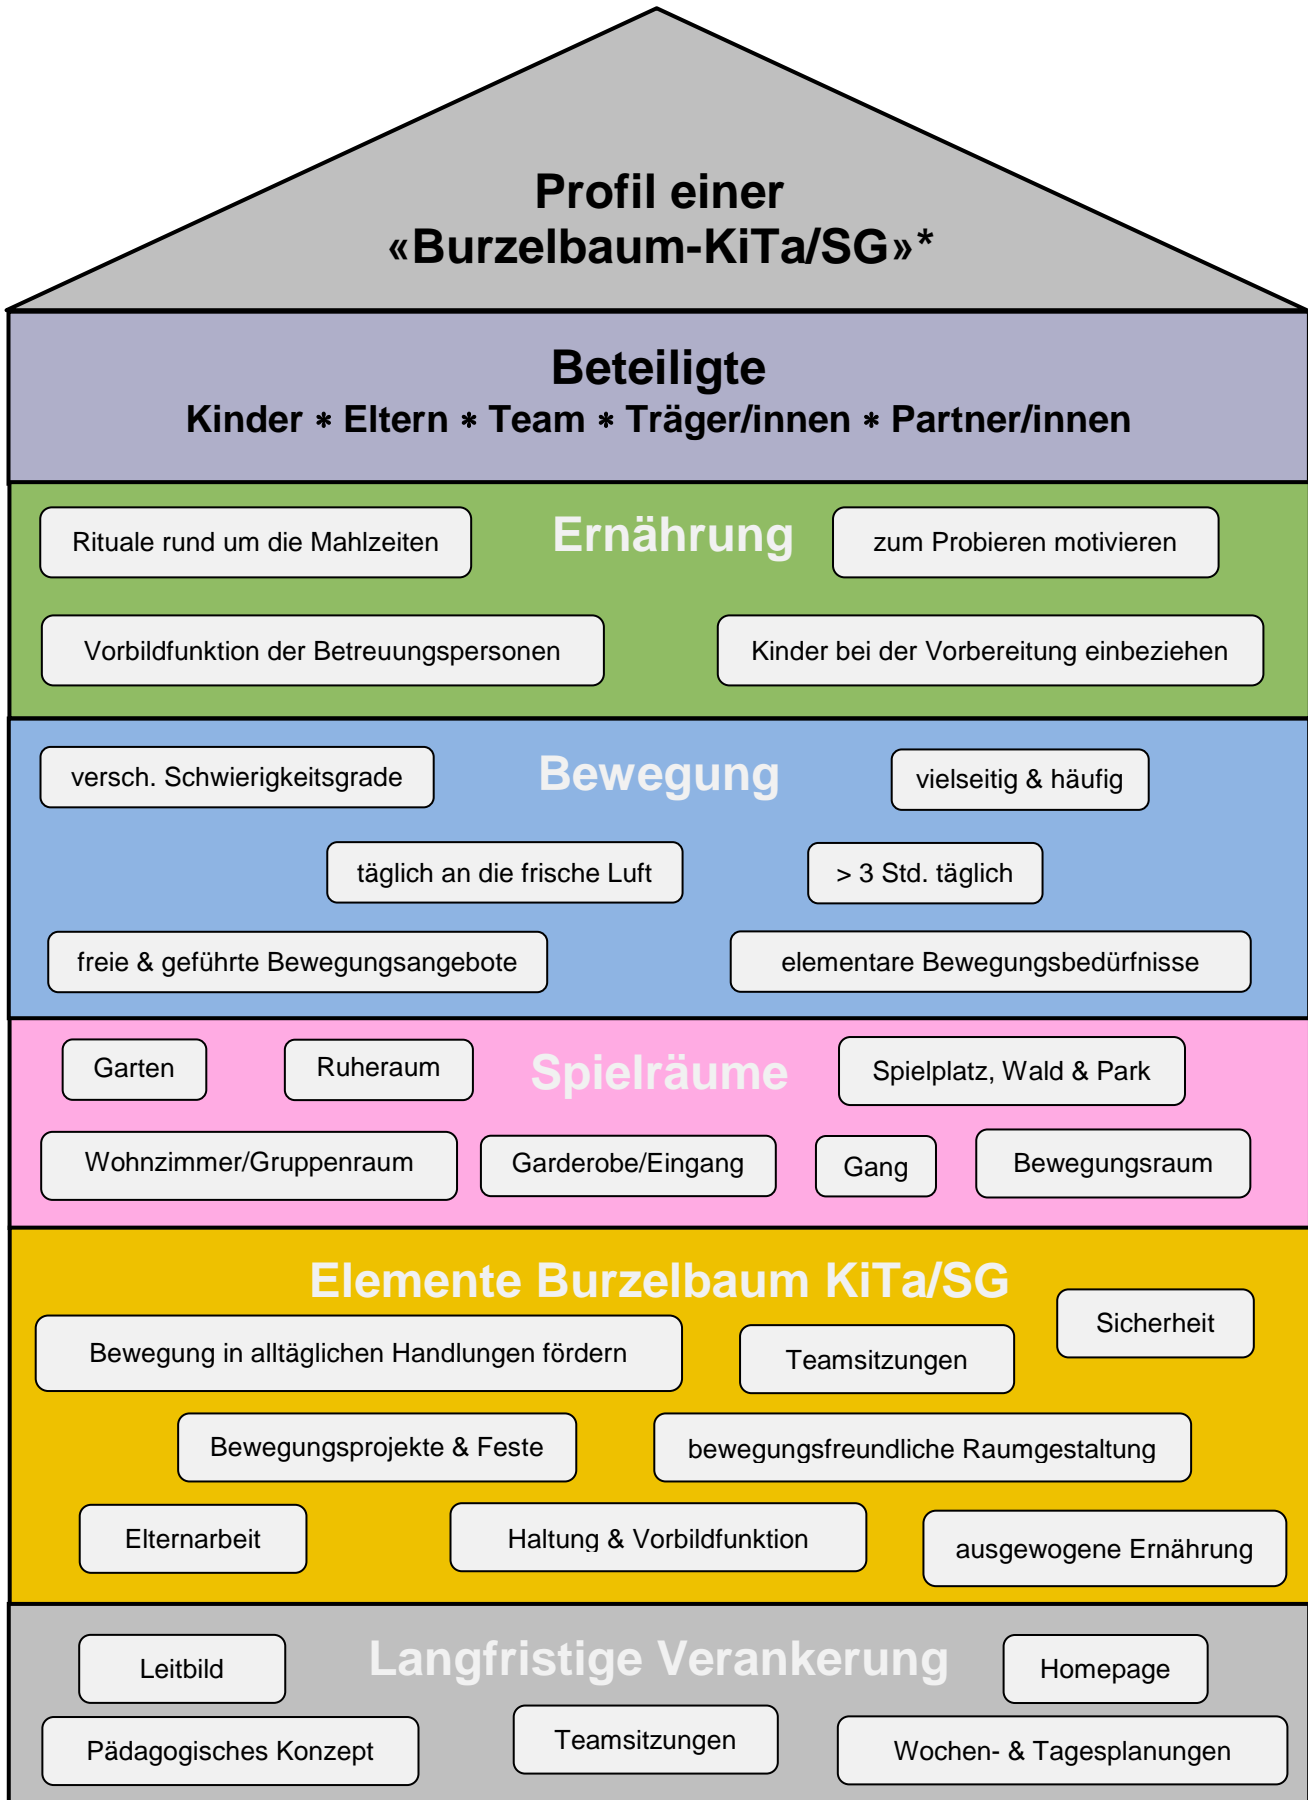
Profil einer «Burzelbaum-KiTa/SG»*

Beteiligte
Kinder ∗ Eltern ∗ Team ∗ Träger/innen ∗ Partner/innen

Rituale rund um die Mahlzeiten
Ernährung
zum Probieren motivieren
Vorbildfunktion der Betreuungspersonen
Kinder bei der Vorbereitung einbeziehen

versch. Schwierigkeitsgrade
Bewegung
vielseitig & häufig
täglich an die frische Luft
> 3 Std. täglich
freie & geführte Bewegungsangebote
elementare Bewegungsbedürfnisse

Garten
Ruheraum
Spielräume
Spielplatz, Wald & Park
Wohnzimmer/Gruppenraum
Garderobe/Eingang
Gang
Bewegungsraum

Elemente Burzelbaum KiTa/SG
Sicherheit
Bewegung in alltäglichen Handlungen fördern
Teamsitzungen
Bewegungsprojekte & Feste
bewegungsfreundliche Raumgestaltung
Elternarbeit
Haltung & Vorbildfunktion
ausgewogene Ernährung

Leitbild
Langfristige Verankerung
Homepage
Pädagogisches Konzept
Teamsitzungen
Wochen- & Tagesplanungen